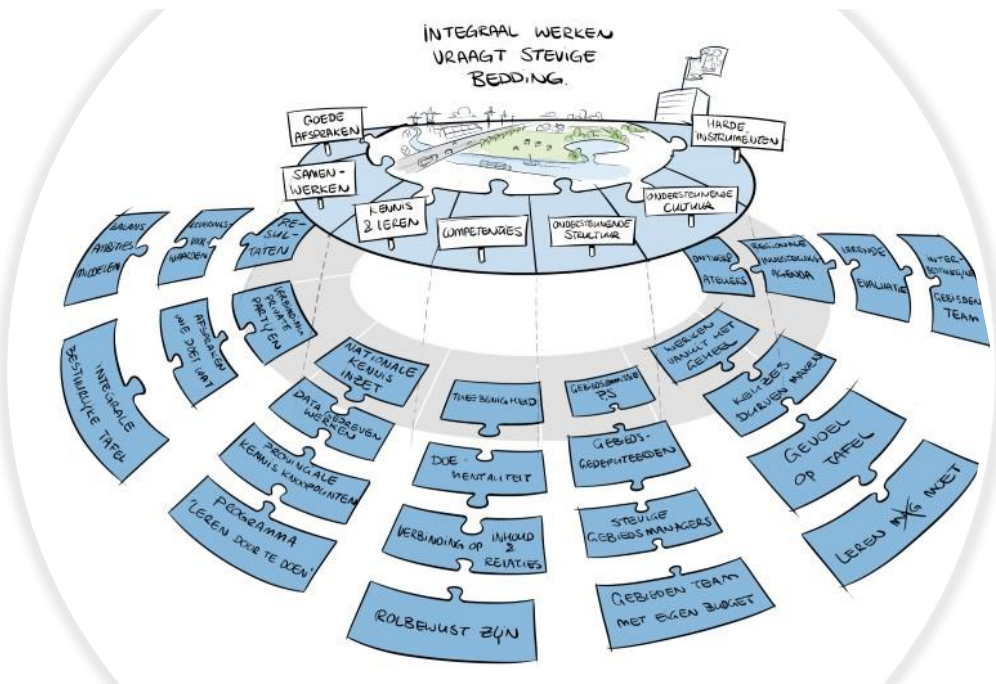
INTEGRAAL WERKEN VRAAGT STEVIGE BEDDING.

GOEDE AFSPRAKEN

HARDE INSTRUMENTEN

SAMEN-WERKEN

KENNIS & LEREN

COMPETENTIES

ONDERSTEUNENDE STRUCTUUR

ONDERSTEUNENDE CULTUUR

BALANS AMBITIES MIDDELEN

GEDRAGS-WAARDEN

RE-SUL-TATEN

VERBINDING PRIVATE PARTIJEN

AFSPRAKEN WIE DOET WAT

INTEGRALE BESTUURLIJKE TAFEL

NATIONALE KENNIS INZET

DATA GEDREVEN WERKEN

PROVINCIALE KENNIS KNOOPPUNTEN

PROGRAMMA 'LEREN DOOR TE DOEN'

TIJDSBESTENDIGHEID

DOE-MENTALITEIT

VERBINDING OP INHOUD & RELATIES

ROLBEWUST ZIJN

GEBIEDSGERICHTE PS

GEBIEDS-GEDEPUTEERDEN

STEVIGE GEBIEDSMANAGERS

GEBIEDEN TEAM MET EIGEN BUDGET

ONTWERP ATELIERS

REGIONALE INVESTERINGS AGENDA

LERENDE EVALUATIE

INTER-BESTUURLIJKE GEBIEDEN TEAM

WERKEN VANUIT HET GEHEEL

KEUZES DURVEN MAKEN

GEVOEL OP TAFEL

LEREN MAG MOET